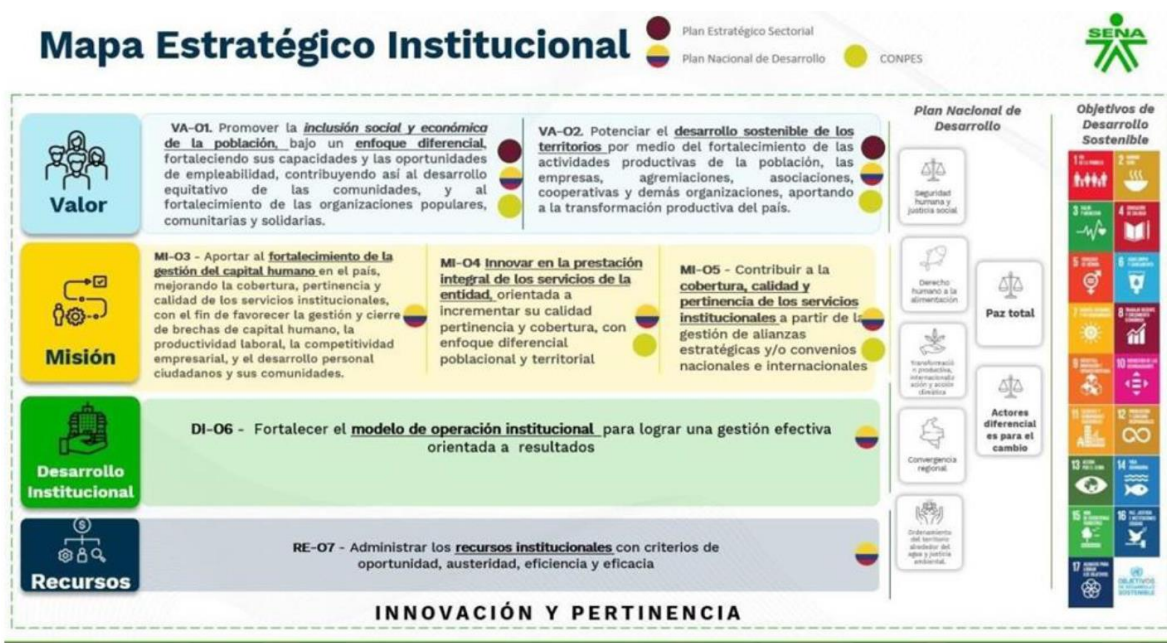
Mapa Estratégico Institucional

Plan Estratégico Sectorial
Plan Nacional de Desarrollo
CONPES

SENA

Valor

VA-O1. Promover la inclusión social y económica de la población, bajo un enfoque diferencial, fortaleciendo sus capacidades y las oportunidades de empleabilidad, contribuyendo así al desarrollo equitativo de las comunidades, y al fortalecimiento de las organizaciones populares, comunitarias y solidarias.

VA-O2. Potenciar el desarrollo sostenible de los territorios por medio del fortalecimiento de las actividades productivas de la población, las empresas, agremiaciones, asociaciones, cooperativas y demás organizaciones, aportando a la transformación productiva del país.

Misión

MI-O3 - Aportar al fortalecimiento de la gestión del capital humano en el país, mejorando la cobertura, pertinencia y calidad de los servicios institucionales, con el fin de favorecer la gestión y cierre de brechas de capital humano, la productividad laboral, la competitividad empresarial, y el desarrollo personal ciudadanos y sus comunidades.

MI-O4 Innovar en la prestación integral de los servicios de la entidad, orientada a incrementar su calidad pertinencia y cobertura, con enfoque diferencial poblacional y territorial

MI-O5 - Contribuir a la cobertura, calidad y pertinencia de los servicios institucionales a partir de la gestión de alianzas estratégicas y/o convenios nacionales e internacionales

Desarrollo Institucional

DI-O6 - Fortalecer el modelo de operación institucional para lograr una gestión efectiva orientada a resultados

Recursos

RE-O7 - Administrar los recursos institucionales con criterios de oportunidad, austeridad, eficiencia y eficacia

INNOVACIÓN Y PERTINENCIA

Plan Nacional de Desarrollo

Seguridad humana y justicia social
Derecho humano a la alimentación
Transformación productiva, internacionalización y acción climática
Convergencia regional
Ordenamiento del territorio alrededor del agua y justicia ambiental
Paz total
Actores diferencial es para el cambio

Objetivos de Desarrollo Sostenible

1 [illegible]
2 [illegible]
3 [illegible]
4 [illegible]
5 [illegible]
6 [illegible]
7 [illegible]
8 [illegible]
9 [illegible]
10 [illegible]
11 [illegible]
12 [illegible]
13 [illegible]
14 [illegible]
15 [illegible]
16 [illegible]
17 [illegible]
OBJETIVOS DE DESARROLLO SOSTENIBLE